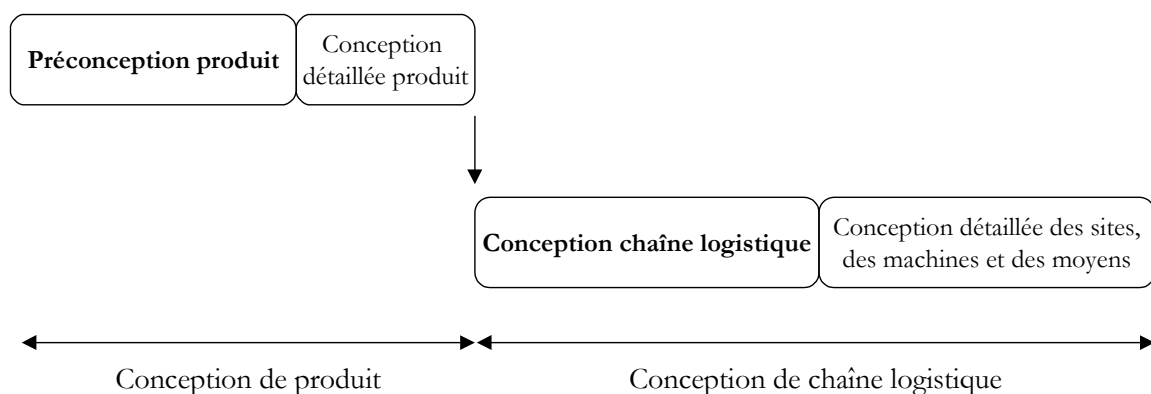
**Préconception produit**

Conception détaillée produit

**Conception chaîne logistique**

Conception détaillée des sites, des machines et des moyens

Conception de produit

Conception de chaîne logistique